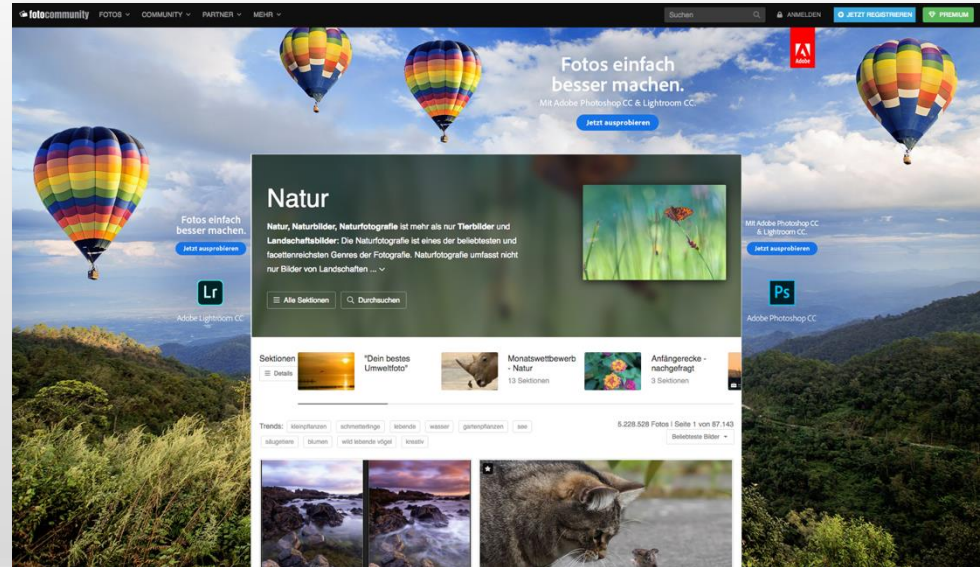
fotocommunity FOTOS COMMUNITY PARTNER MEHR

Suchen

ANMELDEN JETZT REGISTRIEREN PREMIUM

Adobe

Fotos einfach besser machen.

Mit Adobe Photoshop CC & Lightroom CC.

Jetzt ausprobieren

Fotos einfach besser machen.

Jetzt ausprobieren

Lr

Adobe Lightroom CC

Mit Adobe Photoshop CC & Lightroom CC.

Jetzt ausprobieren

Ps

Adobe Photoshop CC

Natur

Natur, Naturbilder, Naturfotografie ist mehr als nur Tierbilder und Landschaftsbilder: Die Naturfotografie ist eines der beliebtesten und facettenreichsten Genres der Fotografie. Naturfotografie umfasst nicht nur Bilder von Landschaften ...

Alle Sektionen

Durchsuchen

Sektionen

Details

"Dein bestes Umweltfoto"

Monatswettbewerb - Natur

13 Sektionen

Anfängerecke - nachgefragt

3 Sektionen

Trends: kleinpflanzen schmetterlinge lebende wasser gartenpflanzen see säugetiere blumen wild lebende vögel kreativ

5.228.528 Fotos | Seite 1 von 87.143

Beliebteste Bilder